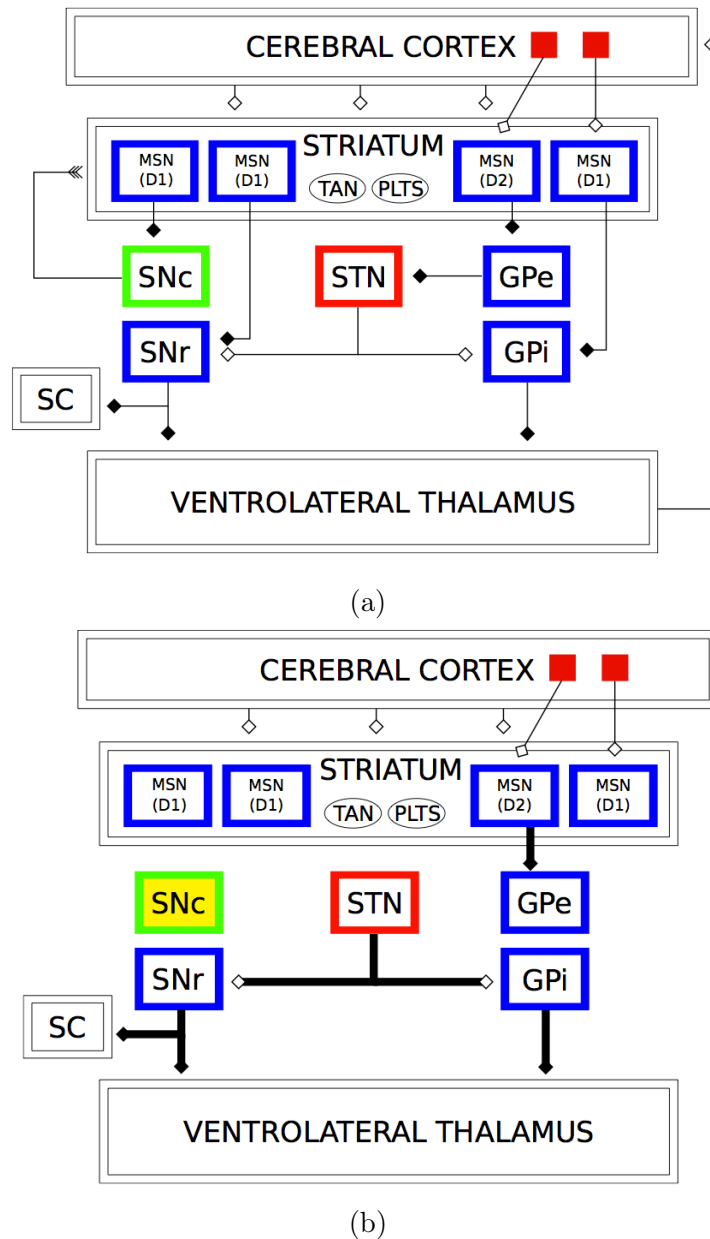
CEREBRAL CORTEX

STRIATUM

MSN (D1)

MSN (D1)

TAN

PLTS

MSN (D2)

MSN (D1)

SNc

STN

GPe

SNr

GPi

SC

VENTROLATERAL THALAMUS

(a)

CEREBRAL CORTEX

STRIATUM

MSN (D1)

MSN (D1)

TAN

PLTS

MSN (D2)

MSN (D1)

SNc

STN

GPe

SNr

GPi

SC

VENTROLATERAL THALAMUS

(b)